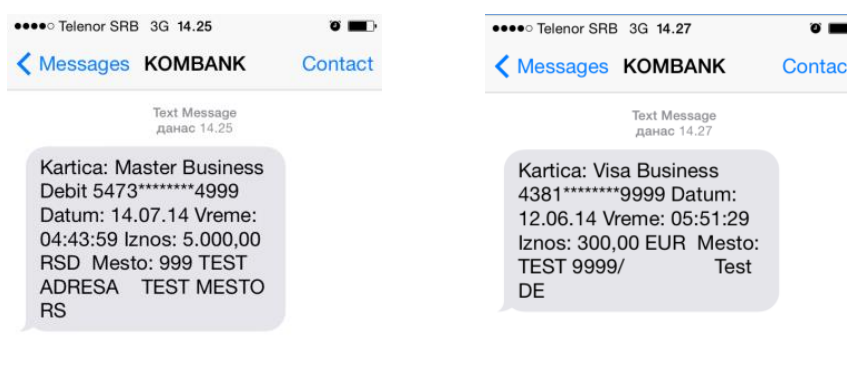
●●●●○ Telenor SRB 3G 14.25

< Messages KOMBANK Contact

Text Message
данас 14.25

Kartica: Master Business Debit 5473********4999 Datum: 14.07.14 Vreme: 04:43:59 Iznos: 5.000,00 RSD Mesto: 999 TEST ADRESA TEST MESTO RS

●●●●○ Telenor SRB 3G 14.27

< Messages KOMBANK Contac

Text Message
данас 14.27

Kartica: Visa Business 4381********9999 Datum: 12.06.14 Vreme: 05:51:29 Iznos: 300,00 EUR Mesto: TEST 9999/ Test DE